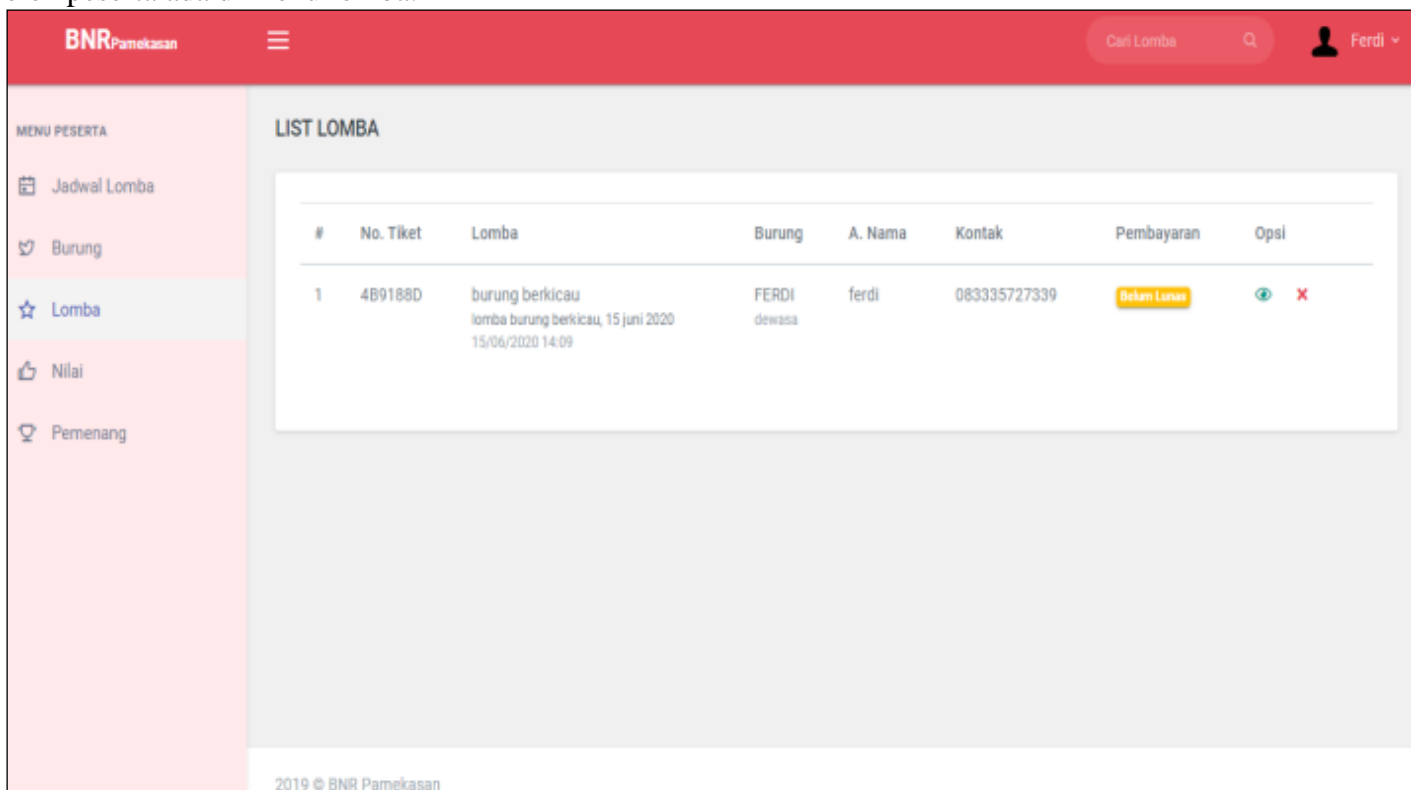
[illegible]

BNRPamekasan

Cari Lomba

Ferdi

MENU PESERTA

Jadwal Lomba

Burung

Lomba

Nilai

Pemenang

LIST LOMBA

| # | No. Tiket | Lomba | Burung | A. Nama | Kontak | Pembayaran | Opsi |
|---|---|---|---|---|---|---|---|
| 1 | 4B9188D | burung berkicau lomba burung berkicau, 15 juni 2020 15/06/2020 14:09 | FERDI dewasa | ferdi | 083335727339 | Belum Lunas | |

2019 © BNR Pamekasan